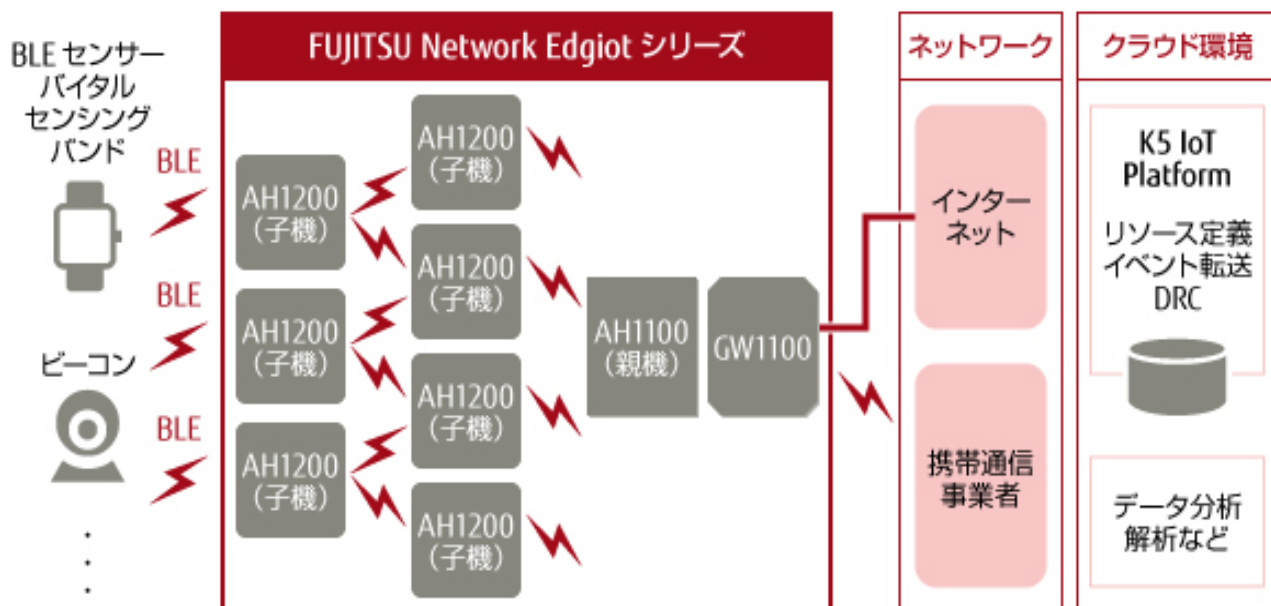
BLE センサー
バイタル
センシング
バンド

BLE

BLE

ビーコン

BLE

FUJITSU Network Edgiot シリーズ

AH1200
(子機)

AH1200
(子機)

AH1200
(子機)

AH1200
(子機)

AH1200
(子機)

AH1200
(子機)

AH1200
(子機)

AH1100
(親機)

GW1100

ネットワーク

インター
ネット

携帯通信
事業者

クラウド環境

K5 IoT
Platform

リソース定義
イベント転送
DRC

データ分析
解析など